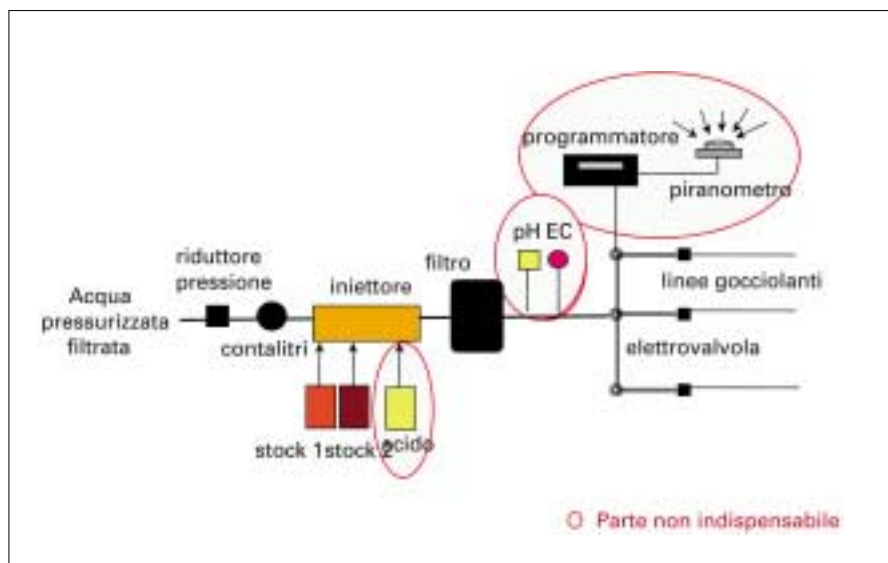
programmatore

piranometro

pH EC

riduttore pressione

filtro

Acqua pressurizzata filtrata

iniettore

linee gocciolanti

contalitri

elettrovalvola

stock 1

stock 2

acido

O Parte non indispensabile